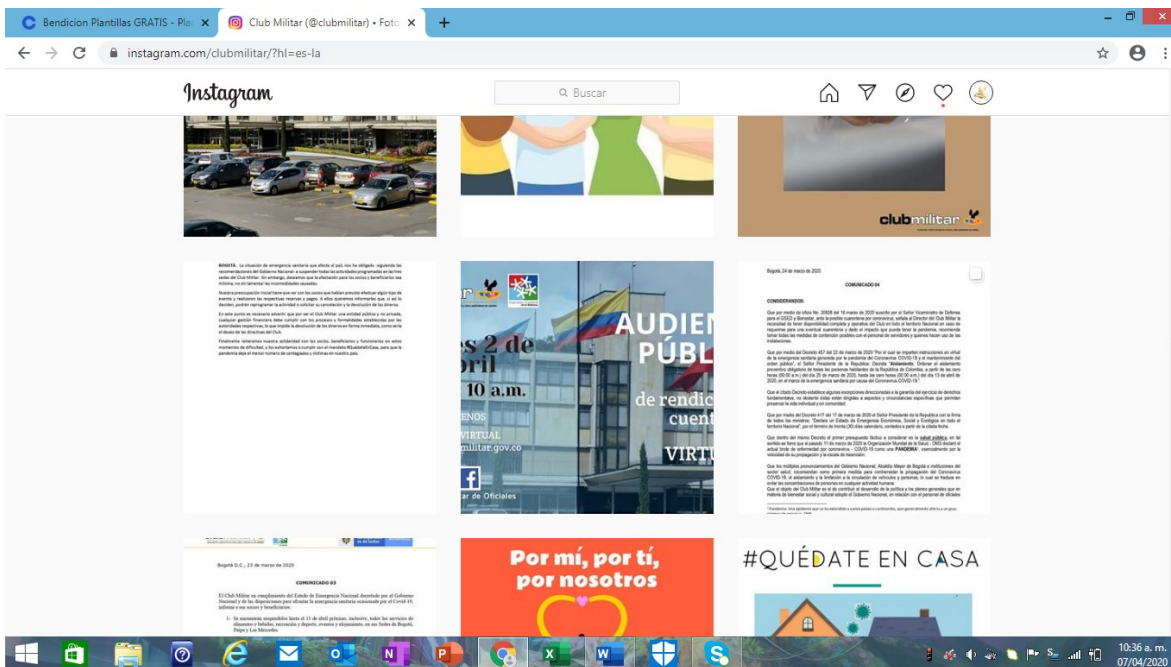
Bendicion Plantillas GRATIS - Pla ×
Club Militar (@clubmilitar) • Foto ×
+

instagram.com/clubmilitar/?hl=es-la

Instagram

Buscar

clubmilitar

BOGOTÁ. La situación de emergencia sanitaria que afecta el país nos ha obligado siguiendo las recomendaciones del Gobierno Nacional a suspender todas las actividades programadas en las sedes del Club Militar. Sin embargo, deseamos que la afectación para los socios y beneficiarios sea mínima, no sin lamentar las incomodidades causadas.

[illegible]

Bogotá, 24 de marzo de 2020

COMUNICADO 04

CONSIDERANDOS:

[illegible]

AUDIEN
PÚBL
s 2 de
ril
10 a.m.
de rendic
cuent
VIRTU
ENOS
VIRTUAL
militar.gov.co
ar de Oficiales

Bogotá D.C., 23 de marzo de 2020

COMUNICADO 03

El Club Militar en cumplimiento del Estado de Emergencia Nacional decretado por el Gobierno Nacional y de las disposiciones para afrontar la emergencia sanitaria ocasionada por el Covid-19, informa a sus socios y beneficiarios:

1- Se encuentran suspendidos hasta el 13 de abril próximo, inclusive, todos los servicios de alojamiento y belleza, recreación y deporte, eventos y alojamiento, en las Sedes de Bogotá, Paipa y Los Mercedes.

Por mí, por tí, por nosotros

#QUÉDATE EN CASA

10:36 a. m.
07/04/2020